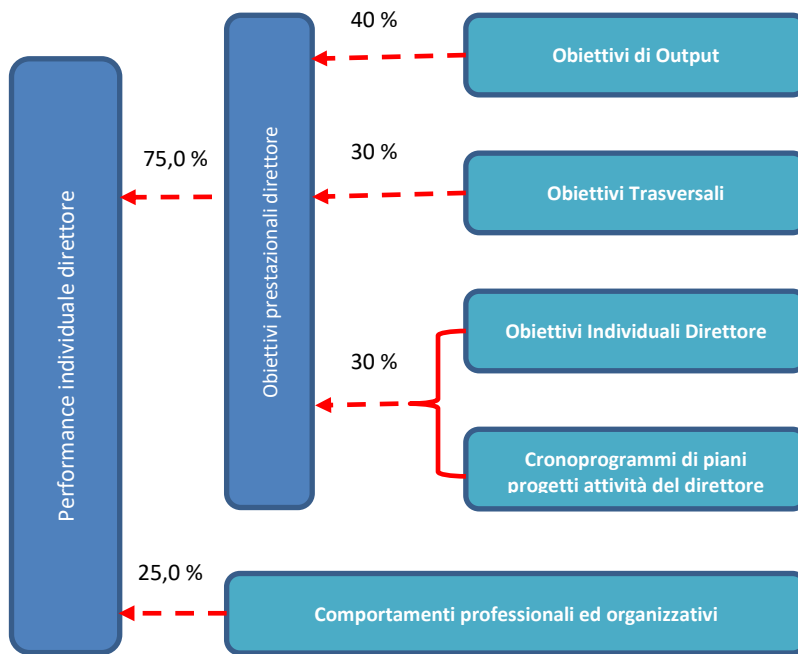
Performance individuale direttore

75,0 %

Obiettivi prestazionali direttore

40 %

Obiettivi di Output

30 %

Obiettivi Trasversali

30 %

Obiettivi Individuali Direttore

Cronoprogrammi di piani progetti attività del direttore

25,0 %

Comportamenti professionali ed organizzativi